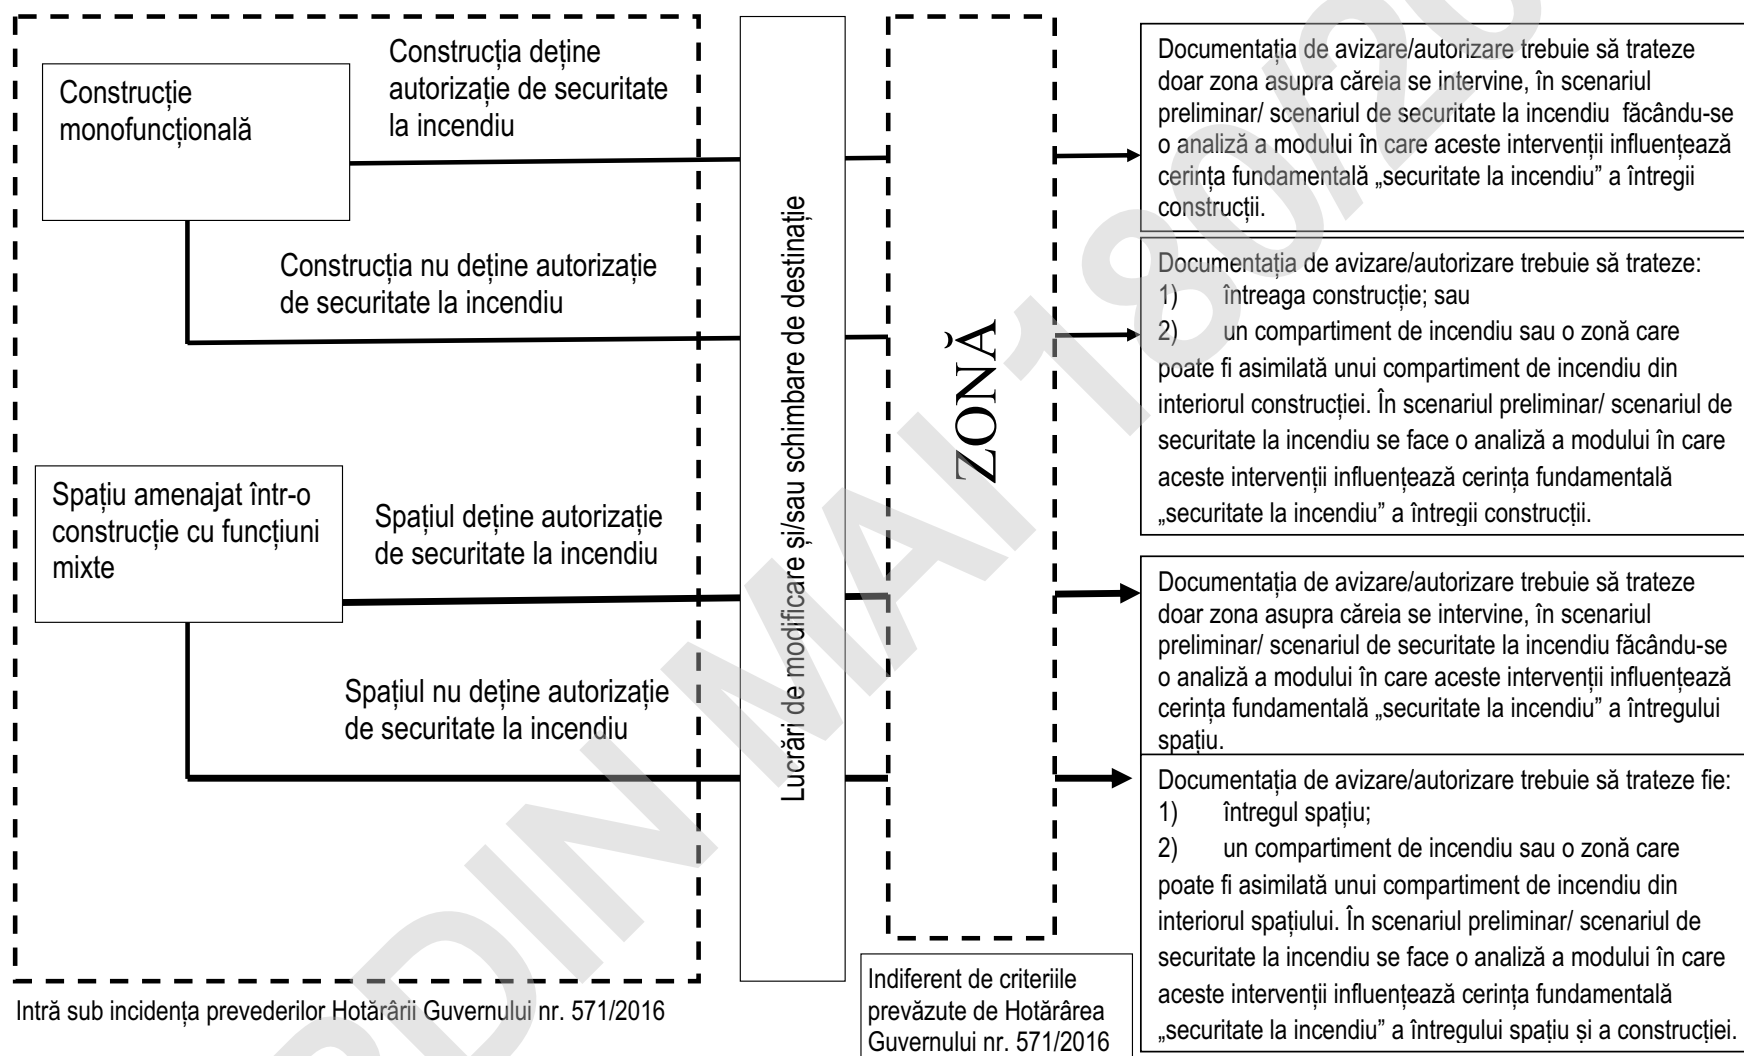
Construcție monofuncțională

Construcția deține autorizație de securitate la incendiu

Construcția nu deține autorizație de securitate la incendiu

Spațiu amenajat într-o construcție cu funcțiuni mixte

Spațiul deține autorizație de securitate la incendiu

Spațiul nu deține autorizație de securitate la incendiu

Intră sub incidența prevederilor Hotărârii Guvernului nr. 571/2016

Lucrări de modificare și/sau schimbare de destinație

ZONĂ

Indiferent de criteriile prevăzute de Hotărârea Guvernului nr. 571/2016

Documentația de avizare/autorizare trebuie să trateze doar zona asupra căreia se intervine, în scenariul preliminar/ scenariul de securitate la incendiu făcându-se o analiză a modului în care aceste intervenții influențează cerința fundamentală „securitate la incendiu" a întregii construcții.

Documentația de avizare/autorizare trebuie să trateze:
1) întreaga construcție; sau
2) un compartiment de incendiu sau o zonă care poate fi asimilată unui compartiment de incendiu din interiorul construcției. În scenariul preliminar/ scenariul de securitate la incendiu se face o analiză a modului în care aceste intervenții influențează cerința fundamentală „securitate la incendiu" a întregii construcții.

Documentația de avizare/autorizare trebuie să trateze doar zona asupra căreia se intervine, în scenariul preliminar/ scenariul de securitate la incendiu făcându-se o analiză a modului în care aceste intervenții influențează cerința fundamentală „securitate la incendiu" a întregului spațiu.

Documentația de avizare/autorizare trebuie să trateze fie:
1) întregul spațiu;
2) un compartiment de incendiu sau o zonă care poate fi asimilată unui compartiment de incendiu din interiorul spațiului. În scenariul preliminar/ scenariul de securitate la incendiu se face o analiză a modului în care aceste intervenții influențează cerința fundamentală „securitate la incendiu" a întregului spațiu și a construcției.